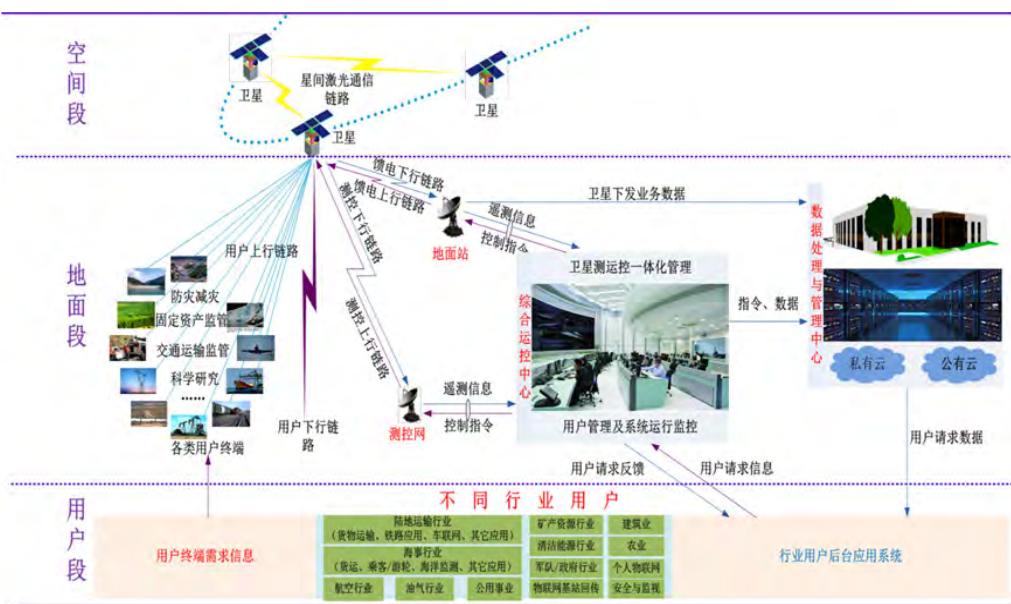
空间段

卫星
星间激光通信链路
卫星
卫星

地面段

馈电下行链路
馈电上行链路
测控下行链路
测控上行链路
用户上行链路
用户下行链路
地面站
遥测信息
控制指令
卫星下发业务数据
数据处理与管理中心
卫星测运控一体化管理
综合运控中心
指令、数据
私有云
公有云
防灾减灾
固定资产监管
交通运输监管
科学研究
……
各类用户终端
测控网
遥测信息
控制指令
用户管理及系统运行监控
用户请求数据
用户请求反馈
用户请求信息

用户段

不同行业用户
用户终端需求信息
陆地运输行业（货物运输、铁路应用、车联网、其它应用）
海事行业（货运、乘客/游轮、海洋监测、其它应用）
航空行业
油气行业
公用事业
矿产资源行业
建筑业
清洁能源行业
农业
军队/政府行业
个人物联网
物联网基站回传
安全与监视
行业用户后台应用系统